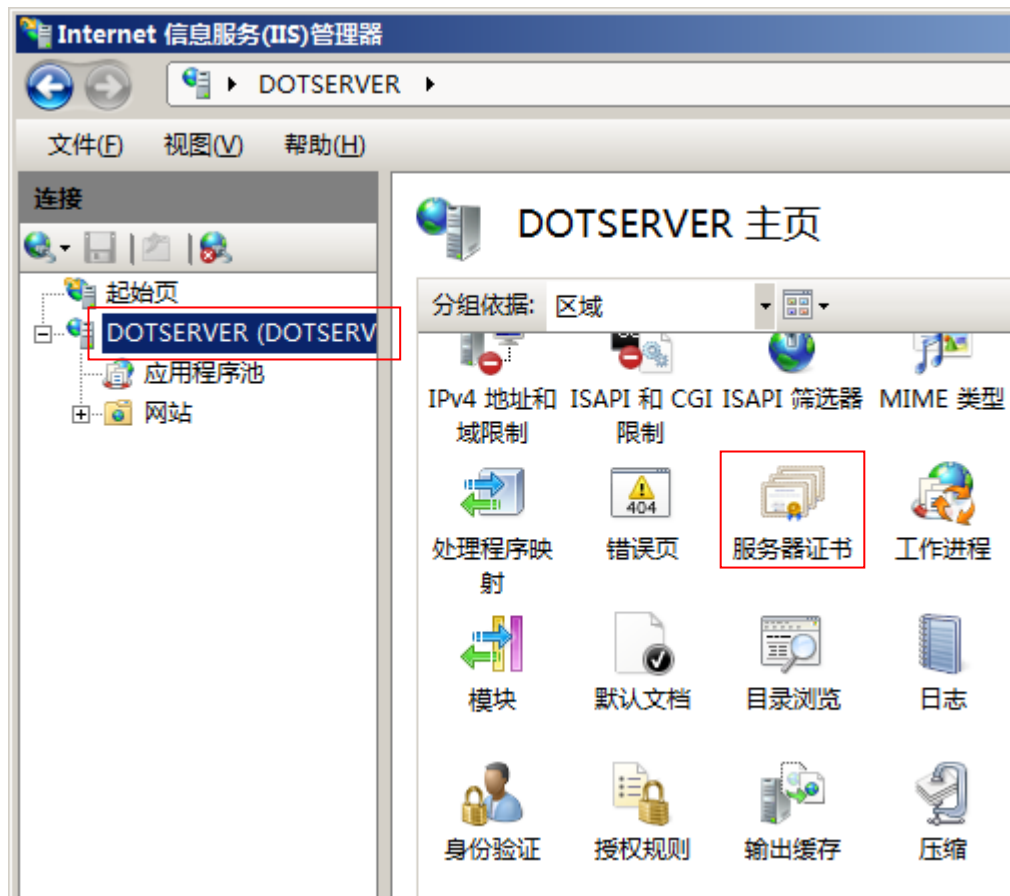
Internet 信息服务(IIS)管理器

DOTSERVER

文件(F) 视图(V) 帮助(H)

连接

起始页

DOTSERVER (DOTSERV

应用程序池

网站

DOTSERVER 主页

分组依据: 区域

IPv4 地址和域限制

ISAPI 和 CGI 限制

ISAPI 筛选器

MIME 类型

处理程序映射

错误页

服务器证书

工作进程

模块

默认文档

目录浏览

日志

身份验证

授权规则

输出缓存

压缩